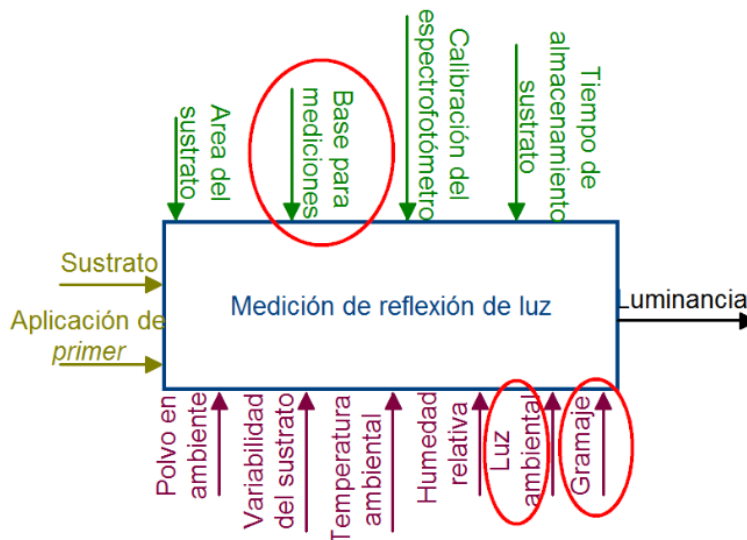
Area del sustrato

Base para mediciones

Calibración del espectrofotómetro

Tiempo de almacenamiento sustrato

Sustrato

Aplicación de *primer*

Medición de reflexión de luz

Luminancia

Polvo en ambiente

Variabilidad del sustrato

Temperatura ambiental

Humedad relativa

Luz ambiental

Gramaje